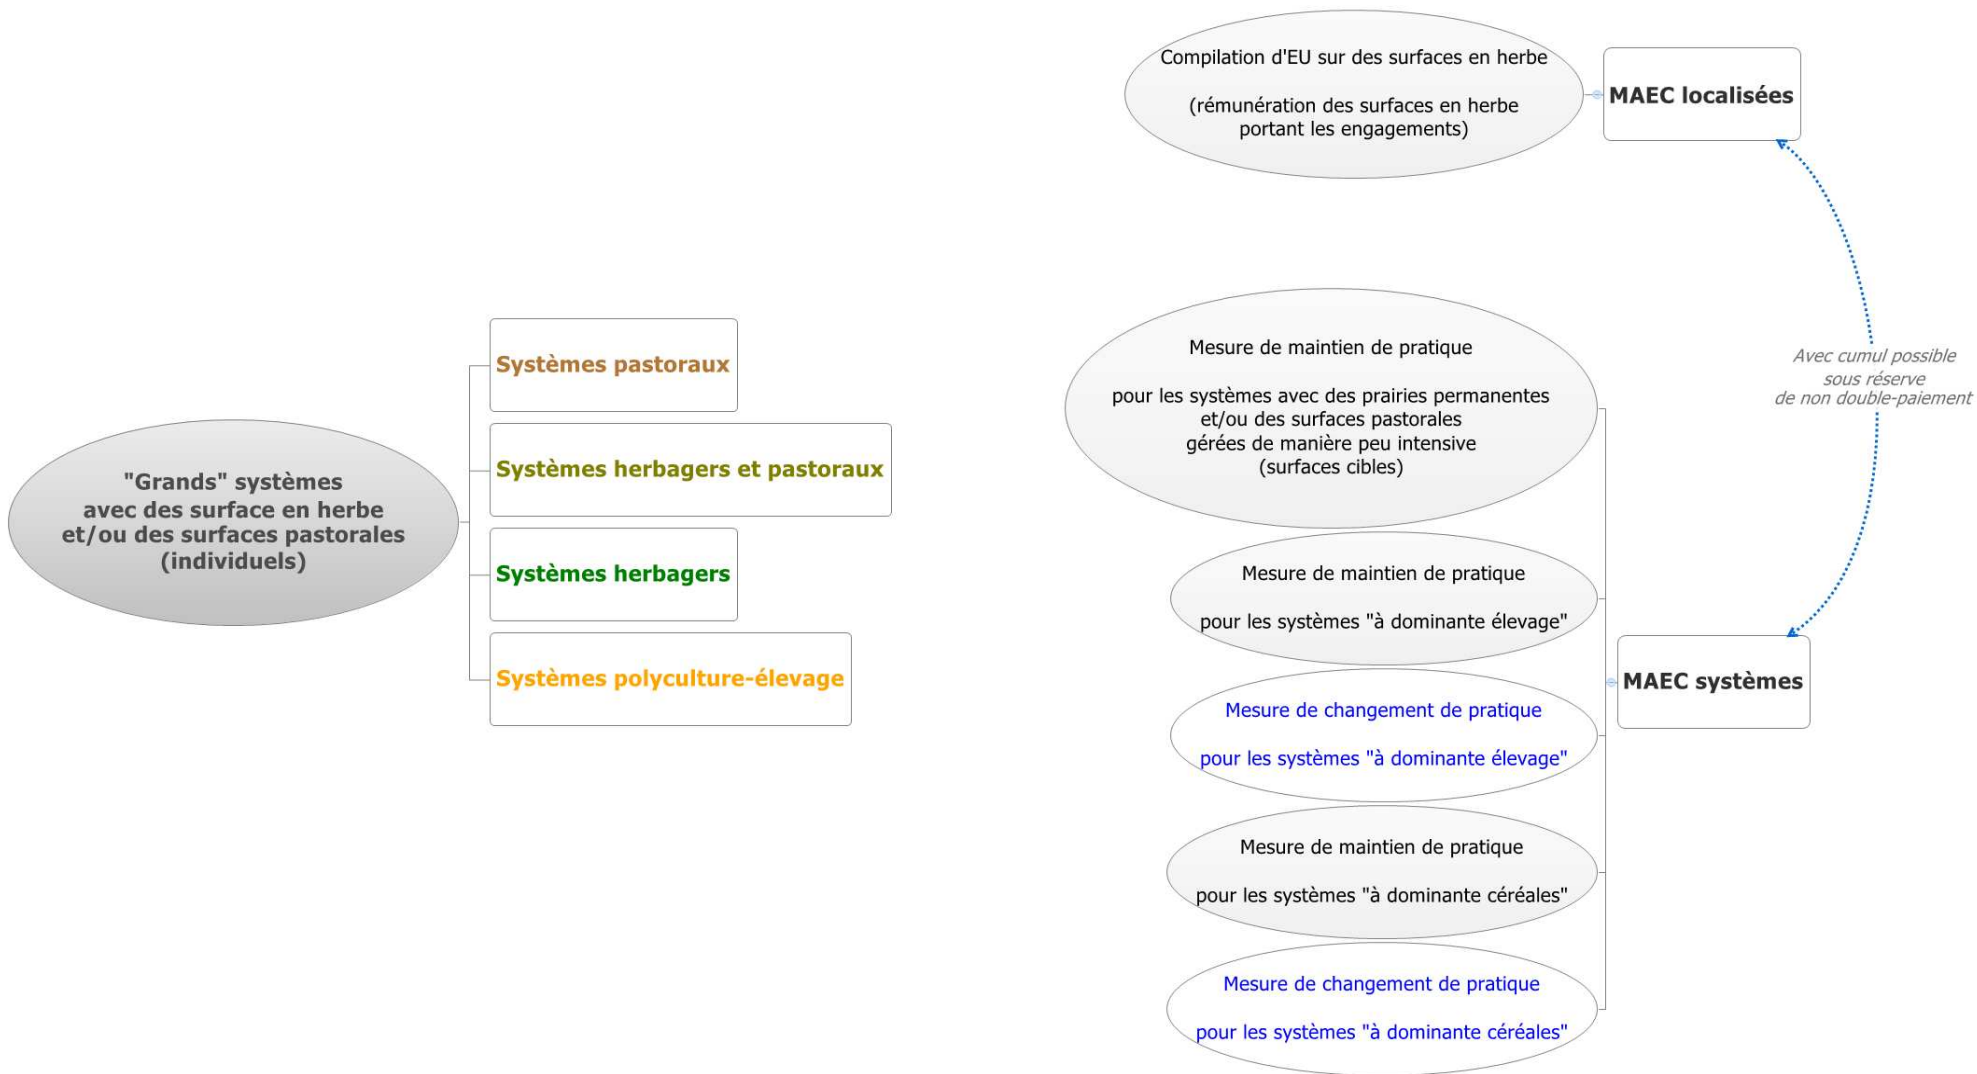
"Grands" systèmes avec des surface en herbe et/ou des surfaces pastorales (individuels)

Systèmes pastoraux

Systèmes herbagers et pastoraux

Systèmes herbagers

Systèmes polyculture-élevage

Compilation d'EU sur des surfaces en herbe

(rémunération des surfaces en herbe portant les engagements)

MAEC localisées

Avec cumul possible sous réserve de non double-paiement

Mesure de maintien de pratique

pour les systèmes avec des prairies permanentes et/ou des surfaces pastorales gérées de manière peu intensive (surfaces cibles)

Mesure de maintien de pratique

pour les systèmes "à dominante élevage"

Mesure de changement de pratique

pour les systèmes "à dominante élevage"

MAEC systèmes

Mesure de maintien de pratique

pour les systèmes "à dominante céréales"

Mesure de changement de pratique

pour les systèmes "à dominante céréales"